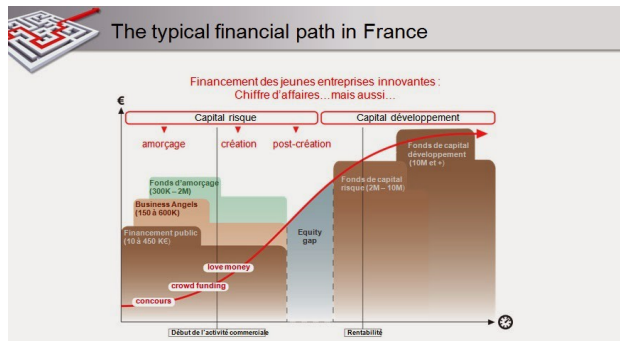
The typical financial path in France

Financement des jeunes entreprises innovantes : Chiffre d'affaires…mais aussi…

€

Capital risque

Capital développement

amorçage

création

post-création

Fonds d'amorçage (300K – 2M)

Business Angels (150 à 600K)

Financement public (10 à 450 K€)

Equity gap

Fonds de capital risque (2M – 10M)

Fonds de capital développement (10M et +)

love money

crowd funding

concours

Début de l'activité commerciale

Rentabilité